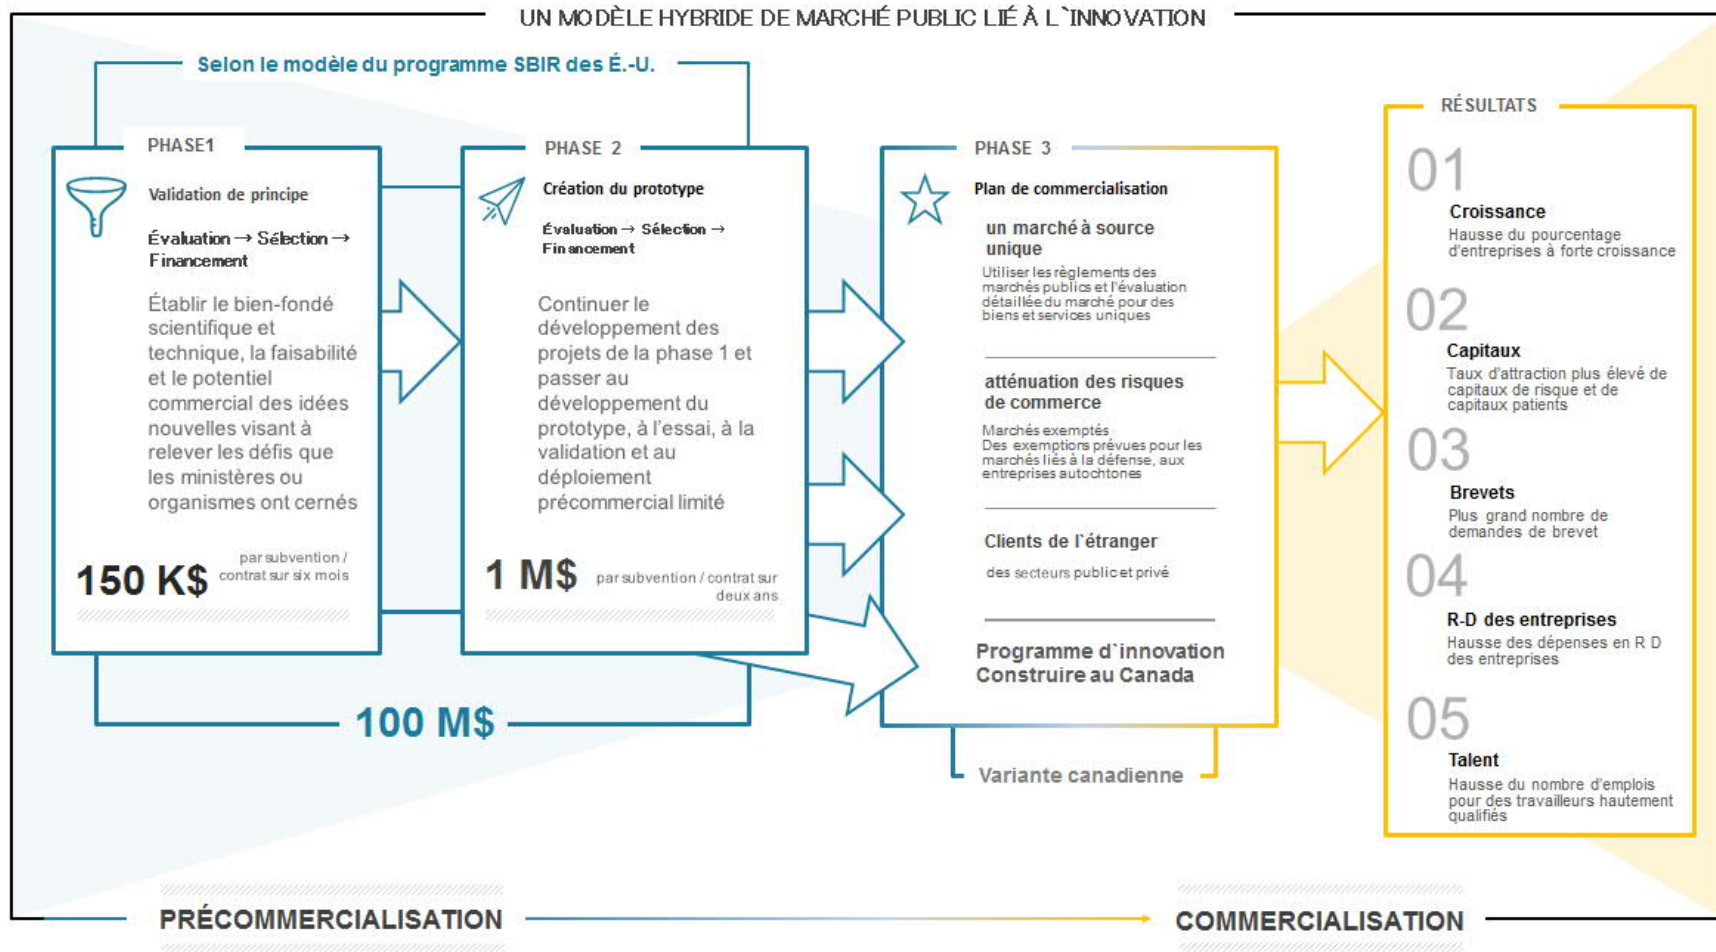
UN MODÈLE HYBRIDE DE MARCHÉ PUBLIC LIÉ À L`INNOVATION

Selon le modèle du programme SBIR des É.-U.

PHASE1

Validation de principe

Évaluation → Sélection → Financement

Établir le bien-fondé scientifique et technique, la faisabilité et le potentiel commercial des idées nouvelles visant à relever les défis que les ministères ou organismes ont cernés

150 K$ par subvention / contrat sur six mois

PHASE 2

Création du prototype

Évaluation → Sélection → Financement

Continuer le développement des projets de la phase 1 et passer au développement du prototype, à l'essai, à la validation et au déploiement précommercial limité

1 M$ par subvention / contrat sur deux ans

100 M$

PHASE 3

Plan de commercialisation

un marché à source unique

Utiliser les règlements des marchés publics et l'évaluation détaillée du marché pour des biens et services uniques

atténuation des risques de commerce

Marchés exemptés
Des exemptions prévues pour les marchés liés à la défense, aux entreprises autochtones

Clients de l`étranger

des secteurs public et privé

Programme d`innovation Construire au Canada

Variante canadienne

RÉSULTATS

01
Croissance
Hausse du pourcentage d'entreprises à forte croissance

02
Capitaux
Taux d'attraction plus élevé de capitaux de risque et de capitaux patients

03
Brevets
Plus grand nombre de demandes de brevet

04
R-D des entreprises
Hausse des dépenses en R D des entreprises

05
Talent
Hausse du nombre d'emplois pour des travailleurs hautement qualifiés

PRÉCOMMERCIALISATION

COMMERCIALISATION